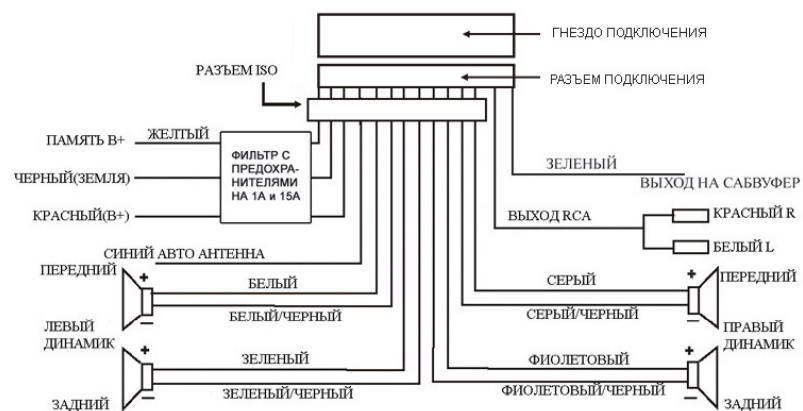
ГНЕЗДО ПОДКЛЮЧЕНИЯ

РАЗЪЕМ ISO

РАЗЪЕМ ПОДКЛЮЧЕНИЯ

ПАМЯТЬ B+

ЖЕЛТЫЙ

ФИЛЬТР С ПРЕДОХРАНИТЕЛЯМИ НА 1А и 15А

ЧЕРНЫЙ(ЗЕМЛЯ)

КРАСНЫЙ(B+)

ЗЕЛЕНЫЙ

ВЫХОД НА САБВУФЕР

ВЫХОД RCA

КРАСНЫЙ R

БЕЛЫЙ L

СИНИЙ АВТО АНТЕННА

ПЕРЕДНИЙ

+

−

БЕЛЫЙ

БЕЛЫЙ/ЧЕРНЫЙ

ЛЕВЫЙ ДИНАМИК

+

−

ЗЕЛЕНЫЙ

ЗЕЛЕНЫЙ/ЧЕРНЫЙ

ЗАДНИЙ

СЕРЫЙ

СЕРЫЙ/ЧЕРНЫЙ

+

−

ПЕРЕДНИЙ

ПРАВЫЙ ДИНАМИК

ФИОЛЕТОВЫЙ

ФИОЛЕТОВЫЙ/ЧЕРНЫЙ

+

−

ЗАДНИЙ